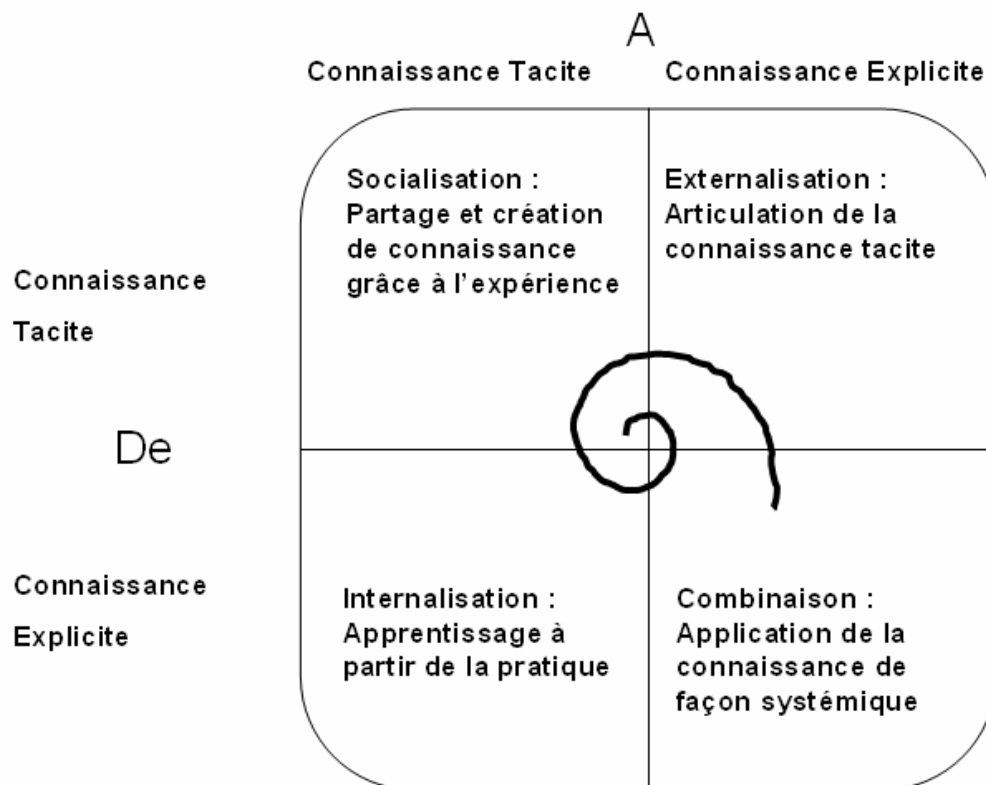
A

Connaissance Tacite

Connaissance Explicite

Connaissance Tacite

De

Connaissance Explicite

Socialisation : Partage et création de connaissance grâce à l'expérience

Externalisation : Articulation de la connaissance tacite

Internalisation : Apprentissage à partir de la pratique

Combinaison : Application de la connaissance de façon systémique